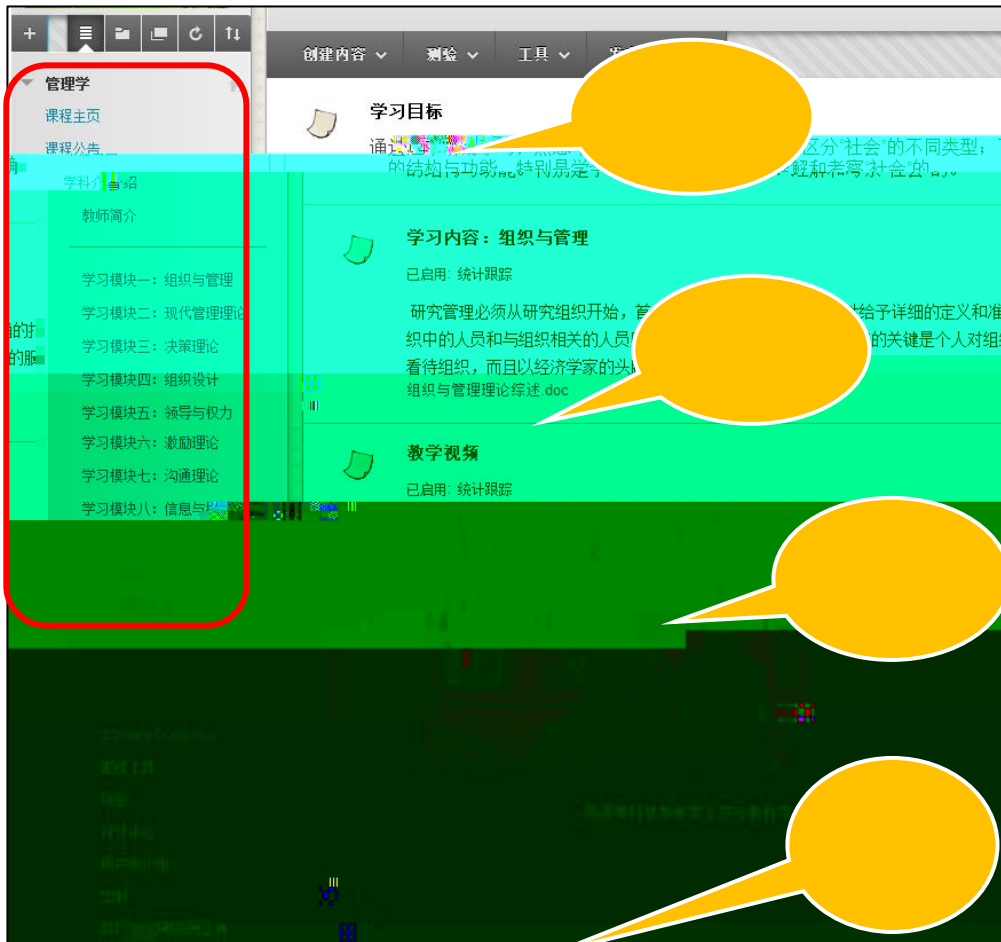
创建内容 测验 工具

管理学
课程主页
课程公告
学科介绍
教师简介
学习模块一：组织与管理
学习模块二：现代管理理论
学习模块三：决策理论
学习模块四：组织设计
学习模块五：领导与权力
学习模块六：激励理论
学习模块七：沟通理论
学习模块八：信息与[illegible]

学习目标
通过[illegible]区分"社会"的不同类型；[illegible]的结构与功能，特别是学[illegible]解和看待社会的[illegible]。

学习内容：组织与管理
已启用：统计跟踪
研究管理必须从研究组织开始，首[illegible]给予详细的定义和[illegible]织中的人员和与组织相关的人员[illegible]的关键是个人对组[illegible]看待组织，而且以经济学家的头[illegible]
组织与管理理论综述.doc

教学视频
已启用：统计跟踪